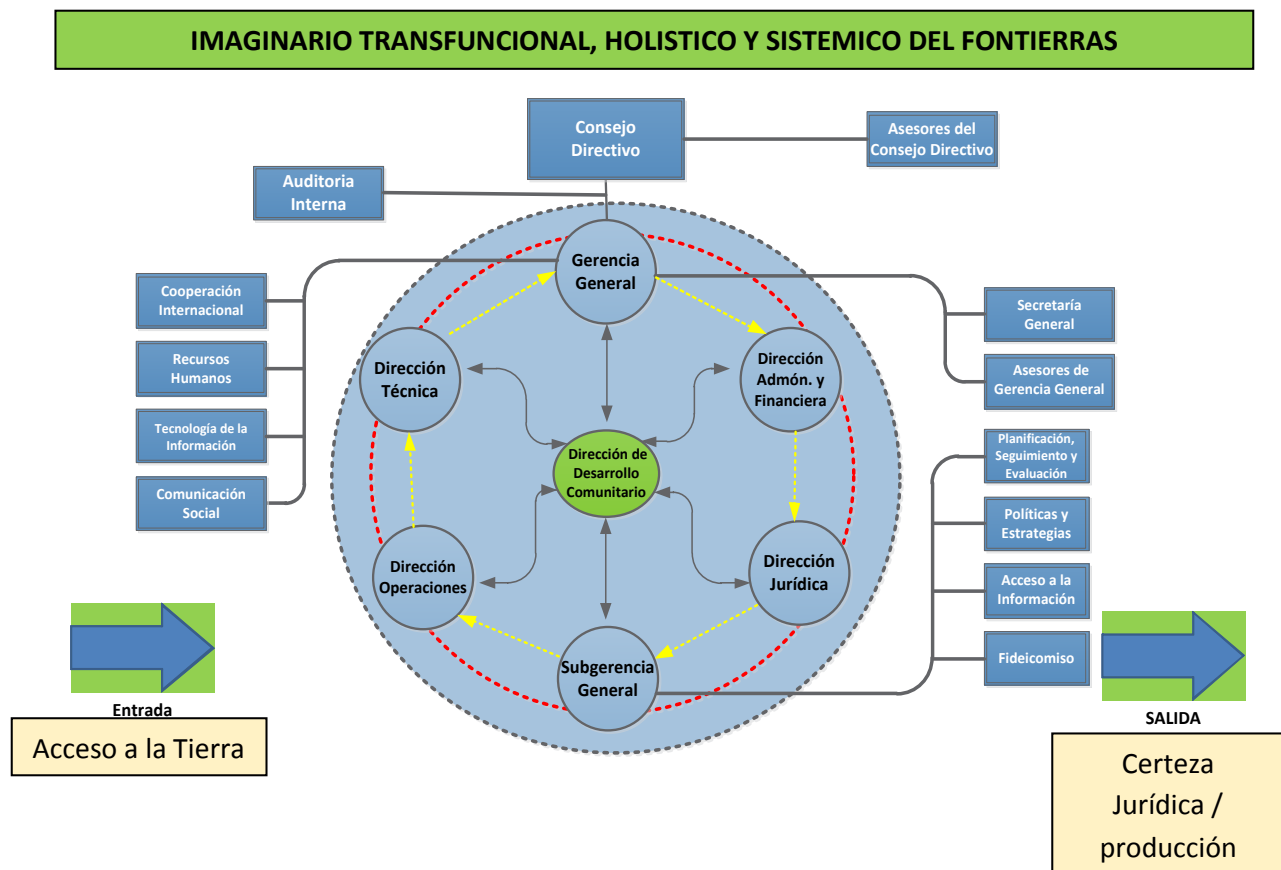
IMAGINARIO TRANSFUNCIONAL, HOLISTICO Y SISTEMICO DEL FONTIERRAS

Consejo Directivo

Asesores del Consejo Directivo

Auditoria Interna

Gerencia General

Cooperación Internacional

Recursos Humanos

Tecnología de la Información

Comunicación Social

Secretaría General

Asesores de Gerencia General

Dirección Técnica

Dirección Admón. y Financiera

Dirección de Desarrollo Comunitario

Planificación, Seguimiento y Evaluación

Políticas y Estrategias

Acceso a la Información

Fideicomiso

Dirección Operaciones

Dirección Jurídica

Subgerencia General

Entrada

Acceso a la Tierra

SALIDA

Certeza Jurídica / producción